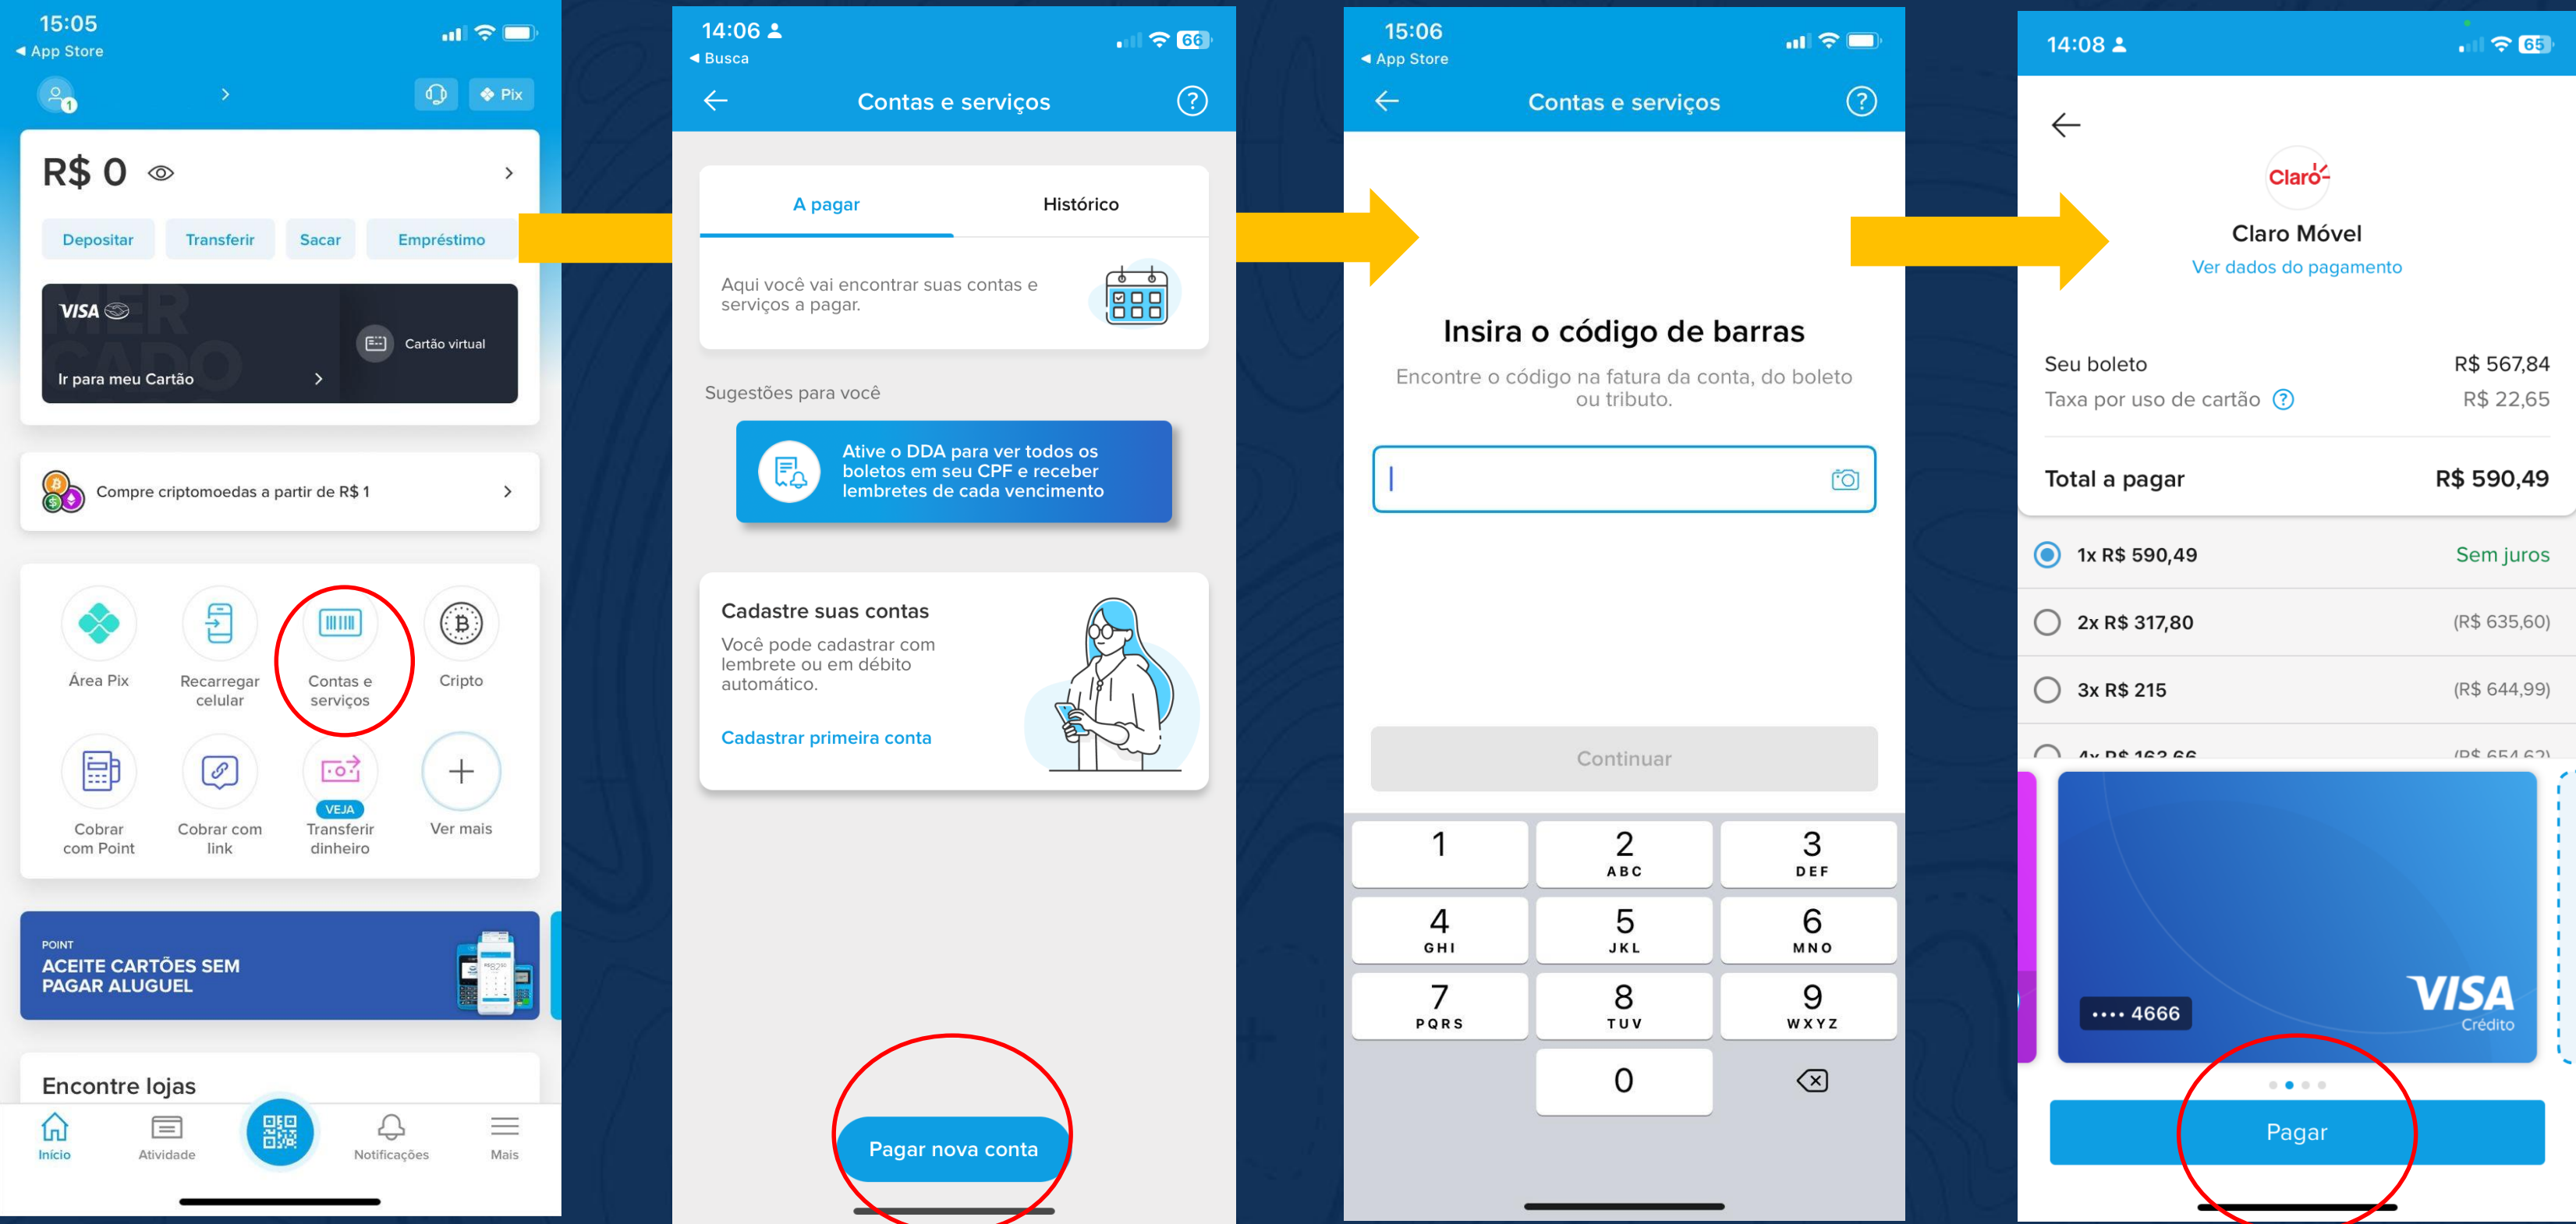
15:05
◀ App Store

Pix

R$ 0

Depositar
Transferir
Sacar
Empréstimo

VISA
Cartão virtual
Ir para meu Cartão

Compre criptomoedas a partir de R$ 1

Área Pix
Recarregar celular
Contas e serviços
Cripto
Cobrar com Point
Cobrar com link
VEJA
Transferir dinheiro
Ver mais

POINT
ACEITE CARTÕES SEM PAGAR ALUGUEL

Encontre lojas

Início
Atividade
Notificações
Mais

14:06
◀ Busca
66

Contas e serviços

A pagar
Histórico

Aqui você vai encontrar suas contas e serviços a pagar.

Sugestões para você

Ative o DDA para ver todos os boletos em seu CPF e receber lembretes de cada vencimento

Cadastre suas contas
Você pode cadastrar com lembrete ou em débito automático.
Cadastrar primeira conta

Pagar nova conta

15:06
◀ App Store

Contas e serviços

Insira o código de barras
Encontre o código na fatura da conta, do boleto ou tributo.

Continuar

1
2 ABC
3 DEF
4 GHI
5 JKL
6 MNO
7 PQRS
8 TUV
9 WXYZ
0

14:08
65

Claro
Claro Móvel
Ver dados do pagamento

Seu boleto R$ 567,84
Taxa por uso de cartão R$ 22,65

Total a pagar R$ 590,49

1x R$ 590,49 Sem juros
2x R$ 317,80 (R$ 635,60)
3x R$ 215 (R$ 644,99)
4x R$ 163,66 (R$ 654,62)

•••• 4666
VISA
Crédito

Pagar